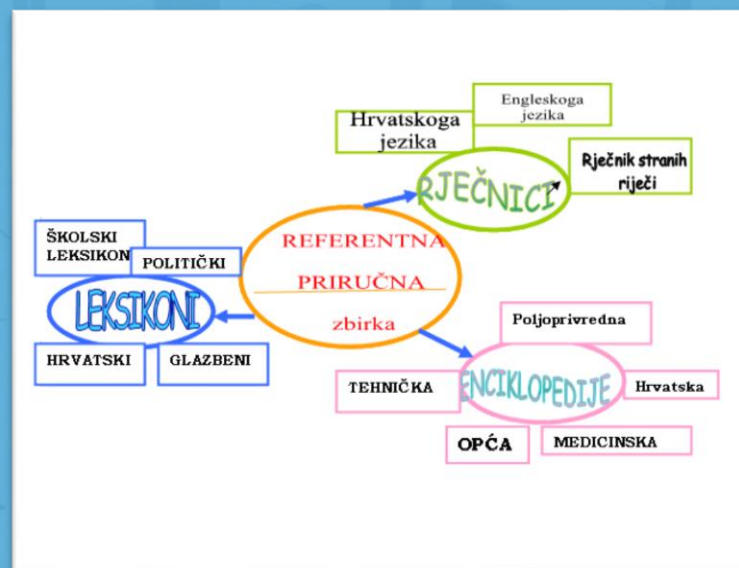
Engleskoga jezika

Hrvatskoga jezika

RJEČNICI

Rječnik stranih riječi

ŠKOLSKI LEKSIKON

POLITIČKI

LEKSIKONI

HRVATSKI

GLAZBENI

REFERENTNA

PRIRUČNA

zbirka

Poljoprivredna

TEHNIČKA

ENCIKLOPEDIJE

Hrvatska

OPĆA

MEDICINSKA